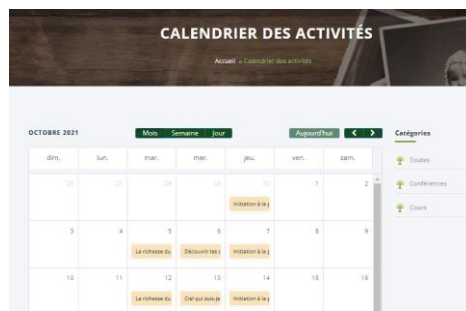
CALENDRIER DES ACTIVITÉS

Accueil » Calendrier des activités

OCTOBRE 2021

Mois Semaine Jour

Aujourd'hui < >

Catégories

Toutes

Conférences

Cours

| dim. | lun. | mar. | mer. | jeu. | ven. | sam. |
|---|---|---|---|---|---|---|
| 26 | 27 | 28 | 29 | 30 Initiation à la | 1 | 2 |
| 3 | 4 | 5 La richesse du | 6 Découvrir les | 7 Initiation à la | 8 | 9 |
| 10 | 11 | 12 La richesse du | 13 Ciel qui suis-je | 14 Initiation à la | 15 | 16 |